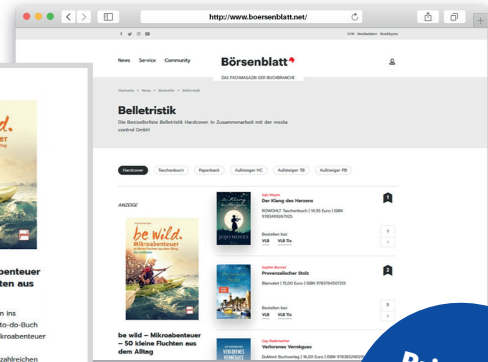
http://www.boersenblatt.net/

News Service Community

Börsenblatt

DAS FACHMAGAZIN DER BUCHBRANCHE

Belletristik

Die Bestsellerliste Belletristik Hardcover in Zusammenarbeit mit der media control GmbH

Hardcover Taschenbuch Paperback Aufsteiger HC Aufsteiger TB Aufsteiger PB

ANZEIGE

be wild. Mikroabenteuer

be wild – Mikroabenteuer – 50 kleine Fluchten aus dem Alltag

Der Klang des Herzens

ROWOHLT Taschenbuch | 14,95 Euro | ISBN 9783499267925

Bestellen bei:
VLB VLB-Tix

1

Provenzalischer Stolz

Blanvalet | 15,00 Euro | ISBN 9783734110733

Bestellen bei:
VLB VLB-Tix

2

Verlorenes Vermächtnis

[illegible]

enteuer
n aus

n ins
o-do-Buch
kroabenteuer

zahlreichen